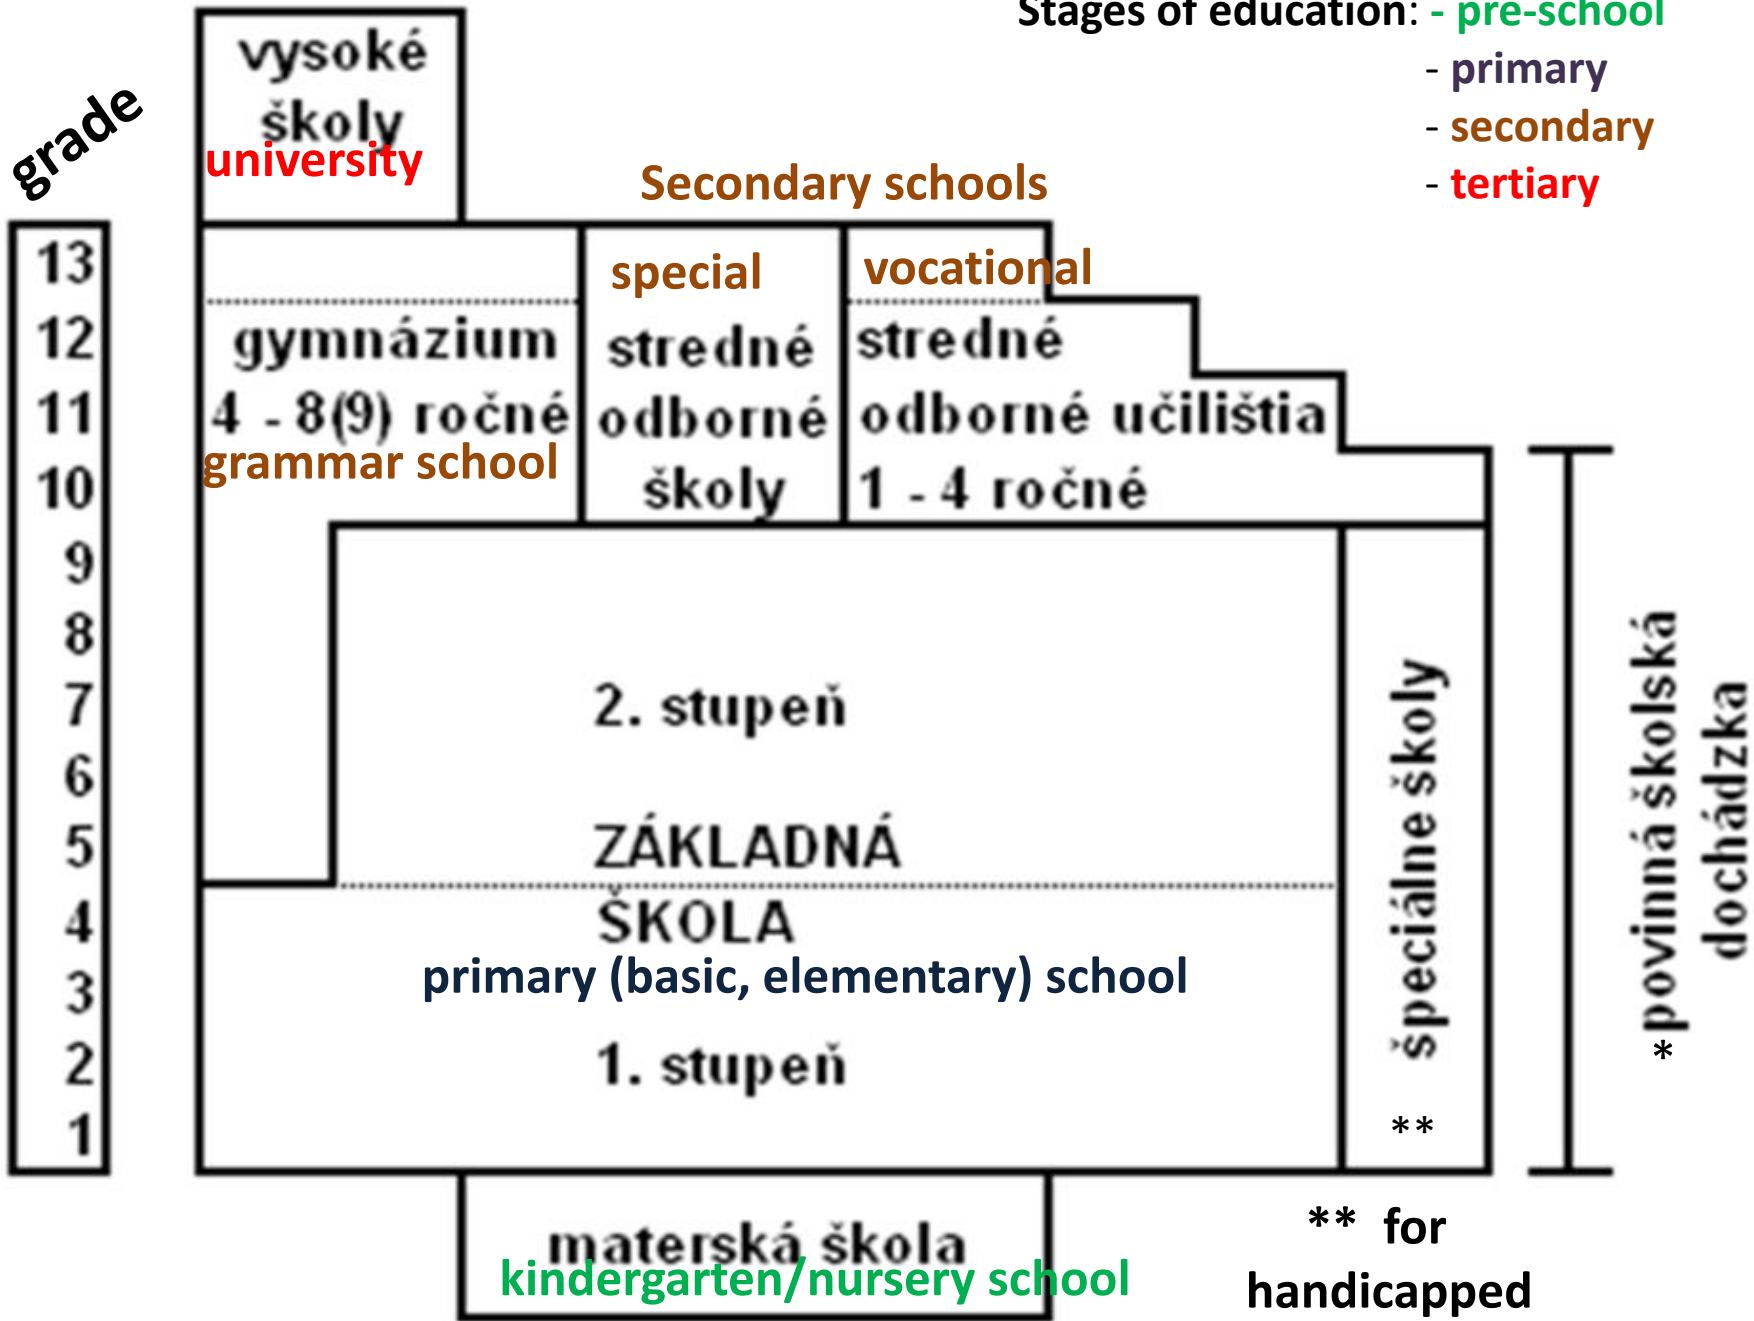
Stages of education: - pre-school
- primary
- secondary
- tertiary

grade

vysoké školy
university

Secondary schools

13
12
11
10
9
8
7
6
5
4
3
2
1

gymnázium
4 - 8(9) ročné
grammar school

special
stredné
odborné
školy

vocational
stredné
odborné učilištia
1 - 4 ročné

2. stupeň

ZÁKLADNÁ
ŠKOLA
primary (basic, elementary) school

1. stupeň

špeciálne školy
**

*povinná školská dochádzka

materská škola
kindergarten/nursery school

** for handicapped